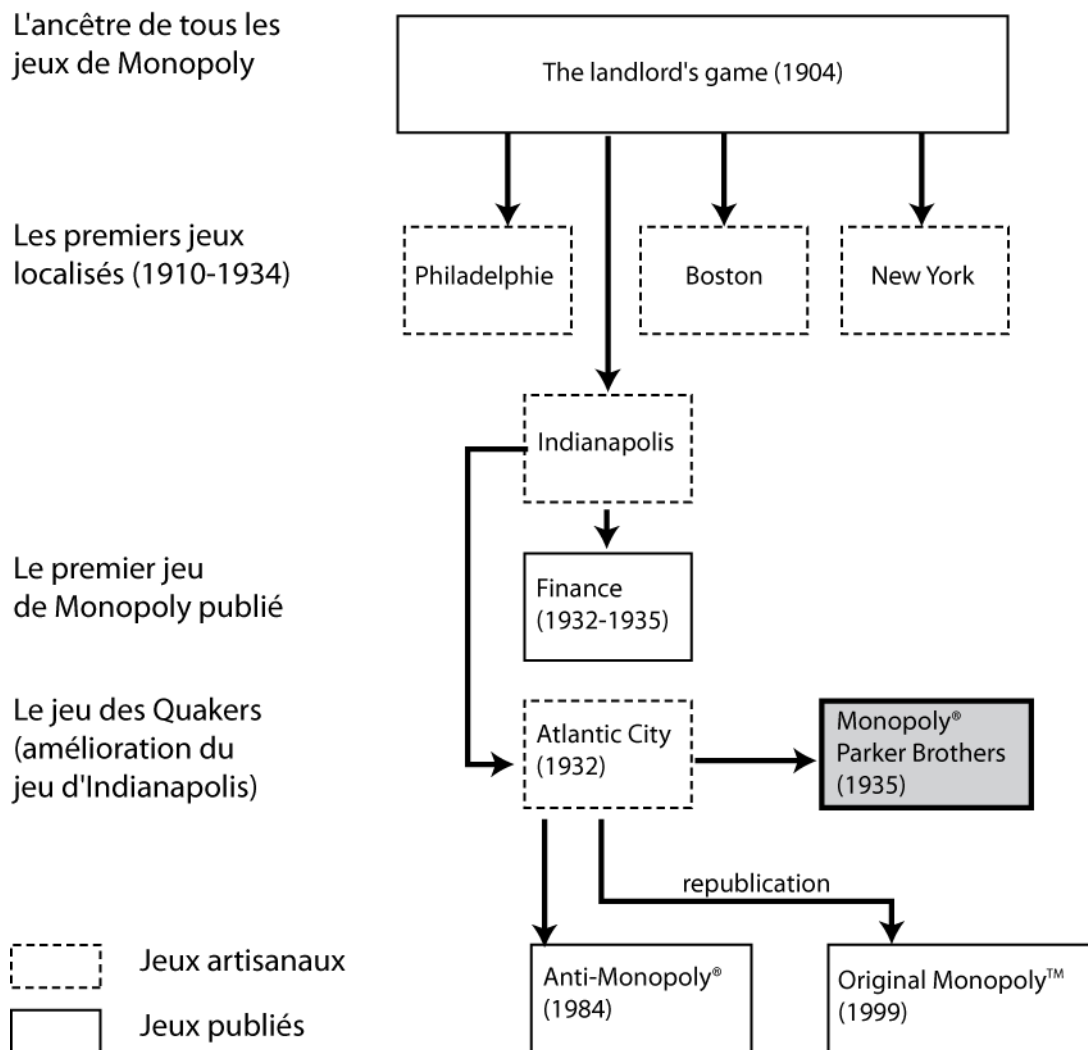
L'ancêtre de tous les jeux de Monopoly

The landlord's game (1904)

Les premiers jeux localisés (1910-1934)

Philadelphie

Boston

New York

Indianapolis

Le premier jeu de Monopoly publié

Finance (1932-1935)

Le jeu des Quakers (amélioration du jeu d'Indianapolis)

Atlantic City (1932)

Monopoly® Parker Brothers (1935)

republication

Jeux artisanaux

Jeux publiés

Anti-Monopoly® (1984)

Original Monopoly™ (1999)